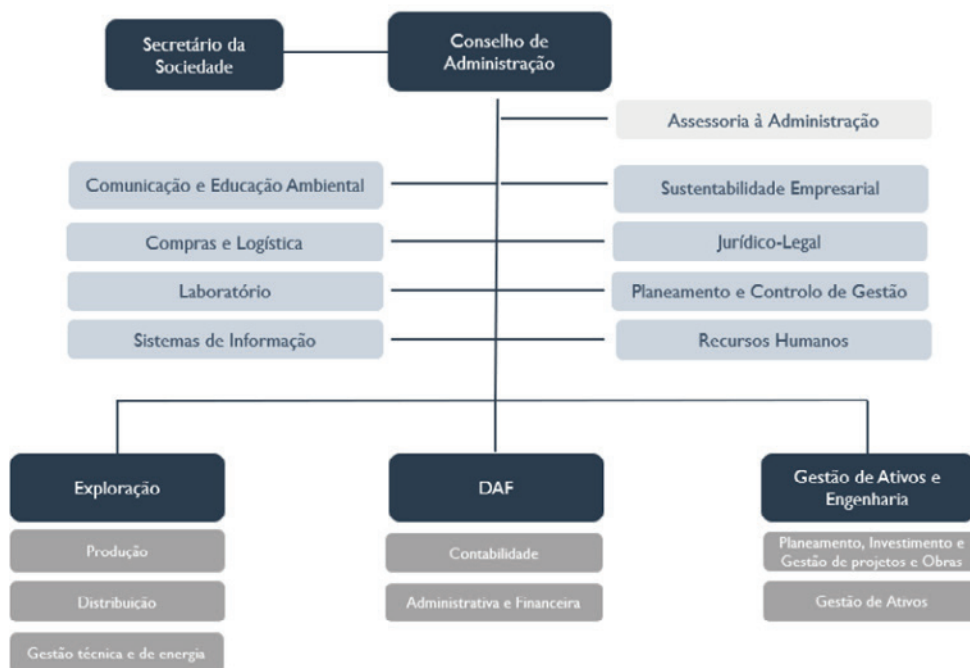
Secretário da Sociedade

Conselho de Administração

Assessoria à Administração

Comunicação e Educação Ambiental

Sustentabilidade Empresarial

Compras e Logística

Jurídico-Legal

Laboratório

Planeamento e Controlo de Gestão

Sistemas de Informação

Recursos Humanos

Exploração

Produção

Distribuição

Gestão técnica e de energia

DAF

Contabilidade

Administrativa e Financeira

Gestão de Ativos e Engenharia

Planeamento, Investimento e Gestão de projetos e Obras

Gestão de Ativos